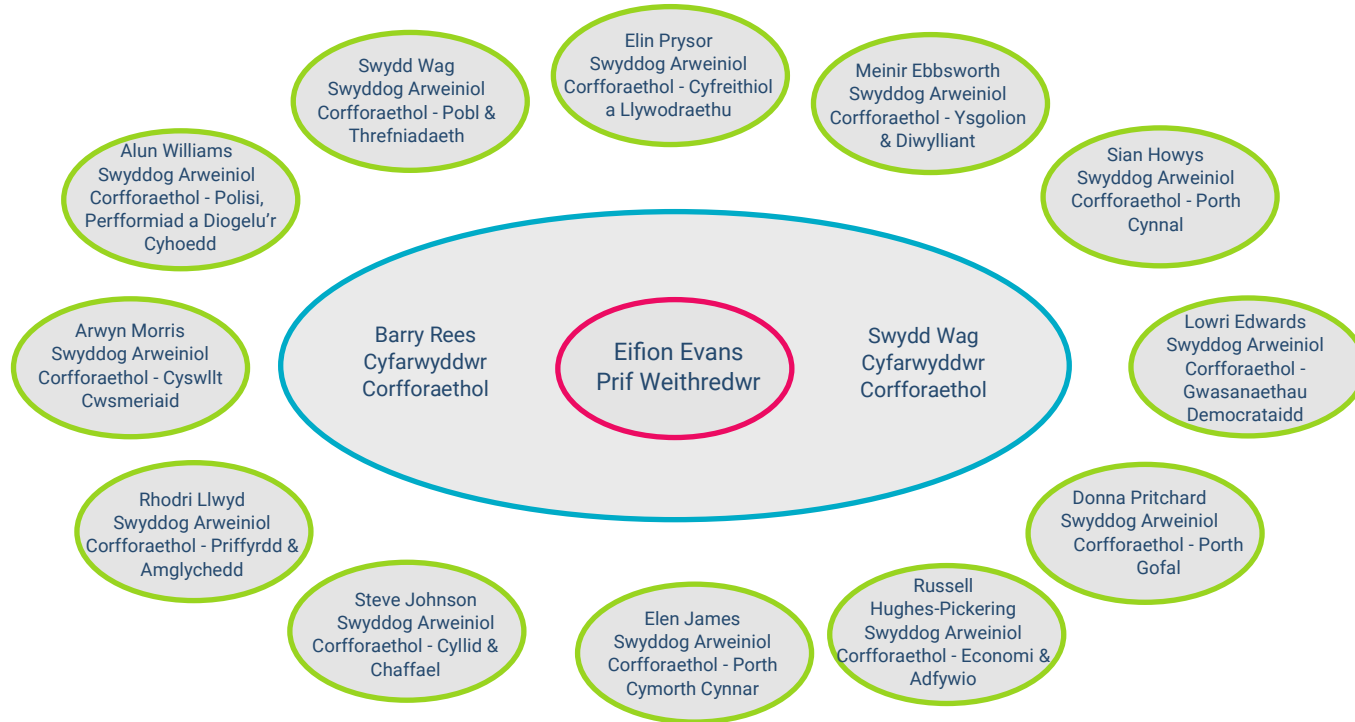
Elin Prysor
Swyddog Arweiniol Corfforaethol - Cyfreithiol a Llywodraethu

Meinir Ebbsworth
Swyddog Arweiniol Corfforaethol - Ysgolion & Diwylliant

Sian Howys
Swyddog Arweiniol Corfforaethol - Porth Cynnal

Lowri Edwards
Swyddog Arweiniol Corfforaethol - Gwasanaethau Democrataidd

Donna Pritchard
Swyddog Arweiniol Corfforaethol - Porth Gofal

Russell Hughes-Pickering
Swyddog Arweiniol Corfforaethol - Economi & Adfywio

Elen James
Swyddog Arweiniol Corfforaethol - Porth Cymorth Cynnar

Steve Johnson
Swyddog Arweiniol Corfforaethol - Cyllid & Chaffael

Rhodri Llwyd
Swyddog Arweiniol Corfforaethol - Priffyrdd & Amglychedd

Arwyn Morris
Swyddog Arweiniol Corfforaethol - Cyswllt Cwsmeriaid

Alun Williams
Swyddog Arweiniol Corfforaethol - Polisi, Perfformiad a Diogelu'r Cyhoedd

Swydd Wag
Swyddog Arweiniol Corfforaethol - Pobl & Threfniadaeth

Barry Rees
Cyfarwyddwr Corfforaethol

Eifion Evans
Prif Weithredwr

Swydd Wag
Cyfarwyddwr Corfforaethol